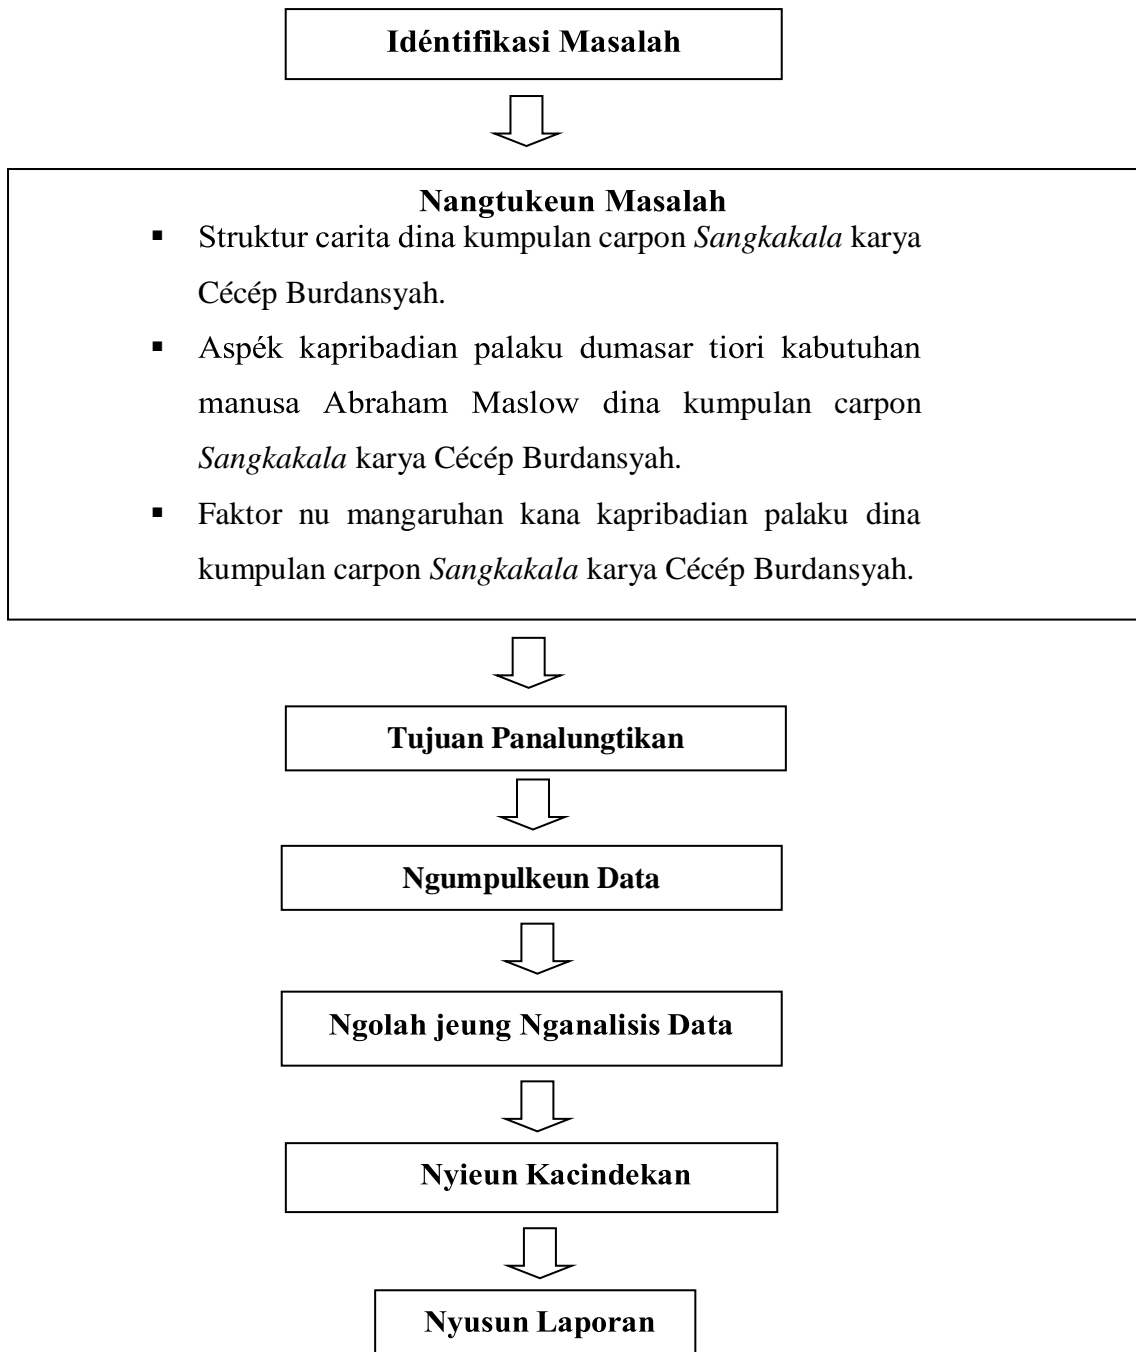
Idéntifikasi Masalah

Nangtukeun Masalah

- Struktur carita dina kumpulan carpon *Sangkakala* karya Cécép Burdansyah.
- Aspék kapribadian palaku dumasar tiori kabutuhan manusa Abraham Maslow dina kumpulan carpon *Sangkakala* karya Cécép Burdansyah.
- Faktor nu mangaruhan kana kapribadian palaku dina kumpulan carpon *Sangkakala* karya Cécép Burdansyah.

Tujuan Panalungtikan

Ngumpulkeun Data

Ngolah jeung Nganalisis Data

Nyieun Kacindekan

Nyusun Laporan